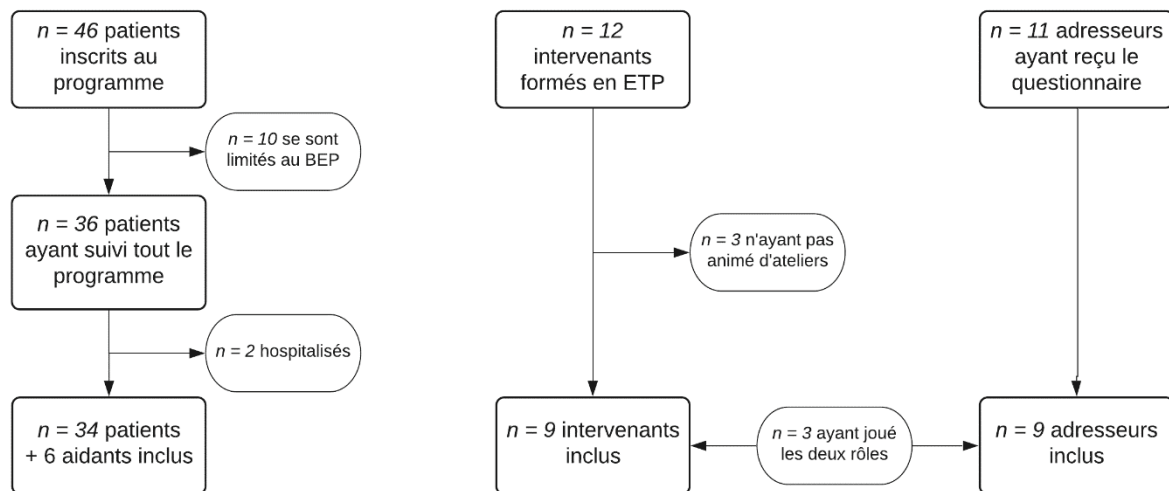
$n = 46$ patients inscrits au programme

$n = 10$ se sont limités au BEP

$n = 36$ patients ayant suivi tout le programme

$n = 2$ hospitalisés

$n = 34$ patients + 6 aidants inclus

$n = 12$ intervenants formés en ETP

$n = 3$ n'ayant pas animé d'ateliers

$n = 9$ intervenants inclus

$n = 3$ ayant joué les deux rôles

$n = 11$ adresseurs ayant reçu le questionnaire

$n = 9$ adresseurs inclus